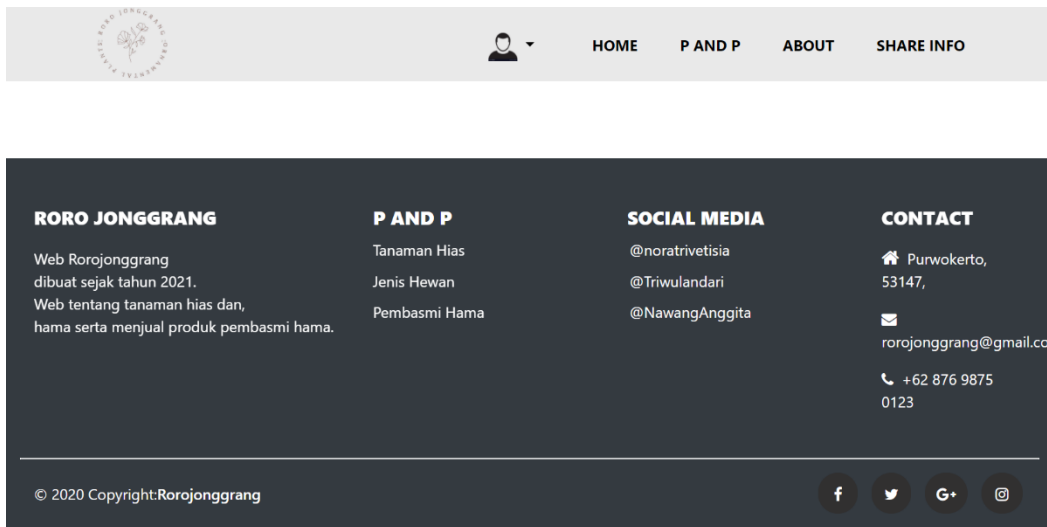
HOME P AND P ABOUT SHARE INFO

RORO JONGGRANG

Web Rorojonggrang
dibuat sejak tahun 2021.
Web tentang tanaman hias dan,
hama serta menjual produk pembasmi hama.

P AND P

Tanaman Hias

Jenis Hewan

Pembasmi Hama

SOCIAL MEDIA

@noratrivetisia

@Triwulandari

@NawangAnggita

CONTACT

Purwokerto, 53147,

rorojonggrang@gmail.co

+62 876 9875 0123

© 2020 Copyright:Rorojonggrang

f G+